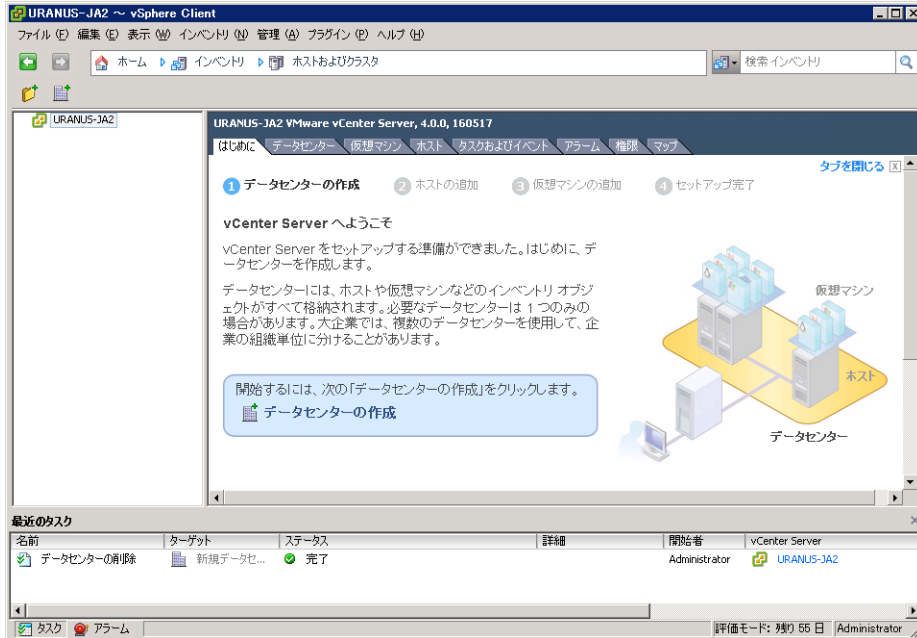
URANUS-JA2 ~ vSphere Client

ファイル (F) 編集 (E) 表示 (W) インベントリ (N) 管理 (A) プラグイン (P) ヘルプ (H)

ホーム インベントリ ホストおよびクラスタ

検索 インベントリ

URANUS-JA2

URANUS-JA2 VMware vCenter Server, 4.0.0, 160517

はじめに データセンター 仮想マシン ホスト タスクおよびイベント アラーム 権限 マップ

タブを閉じる

1 データセンターの作成 2 ホストの追加 3 仮想マシンの追加 4 セットアップ完了

vCenter Server へようこそ

vCenter Server をセットアップする準備ができました。はじめに、データセンターを作成します。

データセンターには、ホストや仮想マシンなどのインベントリ オブジェクトがすべて格納されます。必要なデータセンターは 1 つのみの場合があります。大企業では、複数のデータセンターを使用して、企業の組織単位に分けることがあります。

開始するには、次の「データセンターの作成」をクリックします。

データセンターの作成

仮想マシン

ホスト

データセンター

最近のタスク

| 名前 | ターゲット | ステータス | 詳細 | 開始者 | vCenter Server |
|---|---|---|---|---|---|
| データセンターの削除 | 新規データセ... | 完了 | | Administrator | URANUS-JA2 |

タスク アラーム

評価モード: 残り 55 日 Administrator